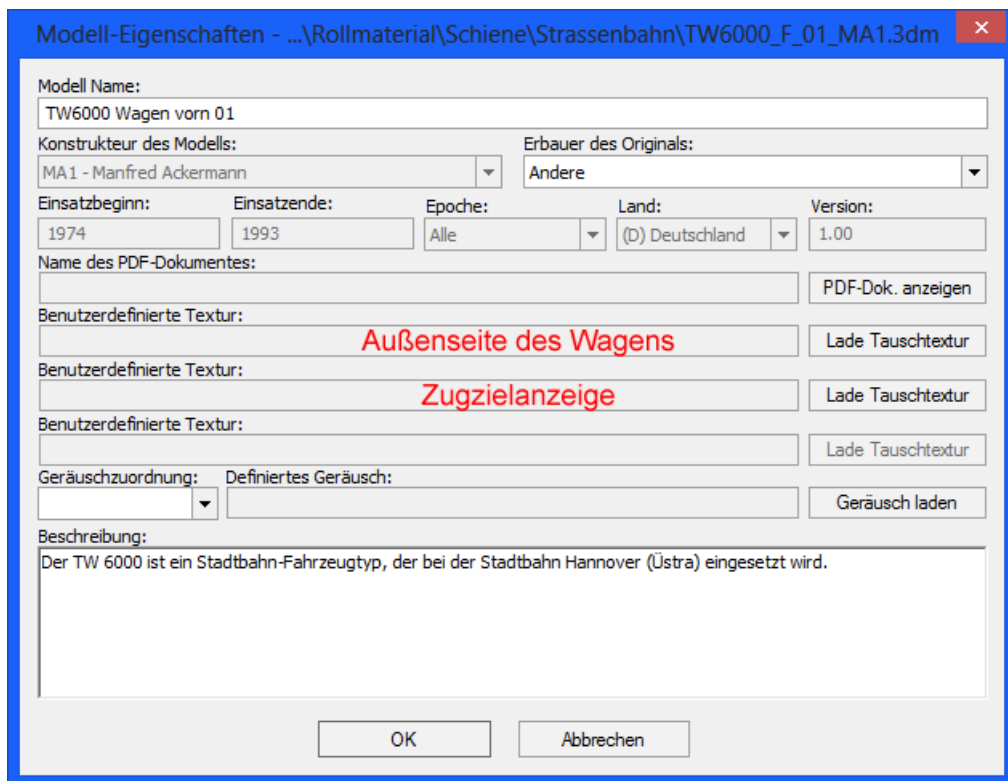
Modell-Eigenschaften - ...\Rollmaterial\Schiene\Strassenbahn\TW6000_F_01_MA1.3dm

Modell Name:
TW6000 Wagen vorn 01

Konstrukteur des Modells:
MA1 - Manfred Ackermann

Erbauer des Originals:
Andere

Einsatzbeginn:
1974

Einsatzende:
1993

Epoche:
Alle

Land:
(D) Deutschland

Version:
1.00

Name des PDF-Dokumentes:

PDF-Dok. anzeigen

Benutzerdefinierte Textur:
Außenseite des Wagens
Lade Tauschtextur

Benutzerdefinierte Textur:
Zugzielanzeige
Lade Tauschtextur

Benutzerdefinierte Textur:
Lade Tauschtextur

Geräuschzuordnung:

Definiertes Geräusch:

Geräusch laden

Beschreibung:
Der TW 6000 ist ein Stadtbahn-Fahrzeugtyp, der bei der Stadtbahn Hannover (Üstra) eingesetzt wird.

OK
Abbrechen